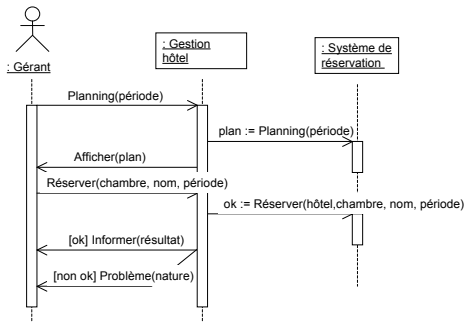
: Gérant

: Gestion hôtel

: Système de réservation

Planning(période)

plan := Planning(période)

Afficher(plan)

Réserver(chambre, nom, période)

ok := Réserver(hôtel,chambre, nom, période)

[ok] Informer(résultat)

[non ok] Problème(nature)